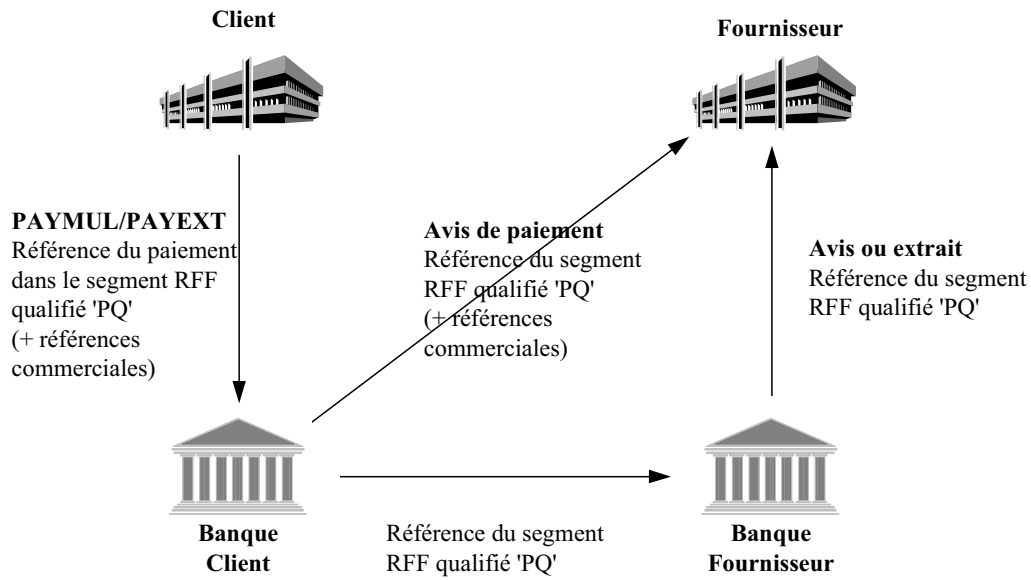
Client

Fournisseur

PAYMUL/PAYEXT
Référence du paiement dans le segment RFF qualifié 'PQ' (+ références commerciales)

Avis de paiement
Référence du segment RFF qualifié 'PQ' (+ références commerciales)

Avis ou extrait
Référence du segment RFF qualifié 'PQ'

Banque Client

Référence du segment RFF qualifié 'PQ'

Banque Fournisseur